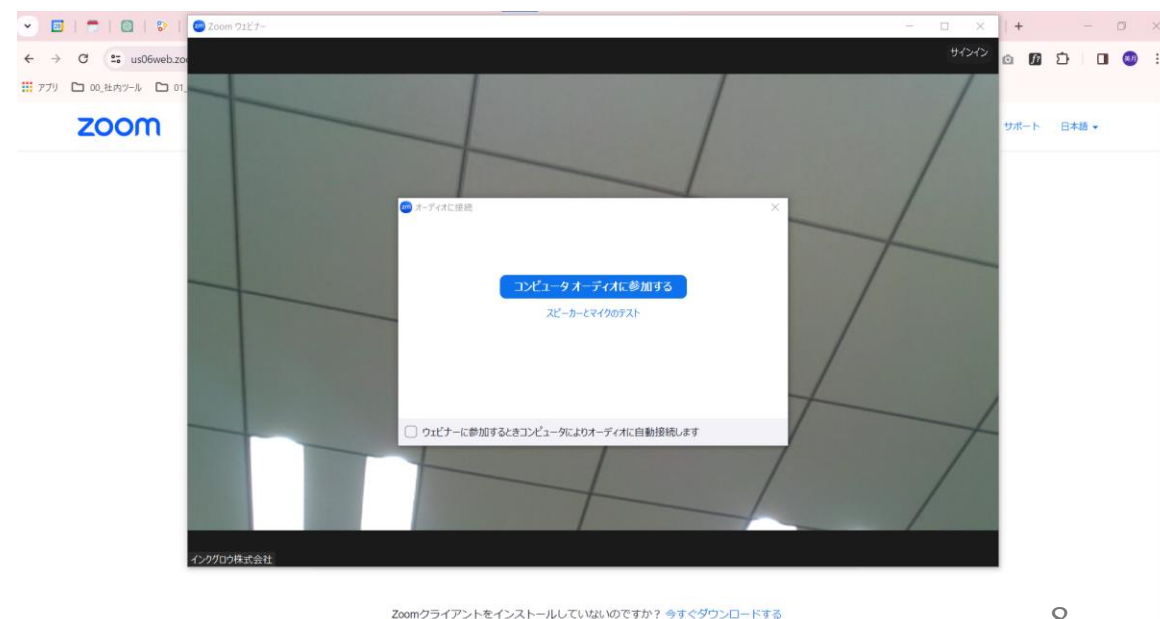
Zoom ウェビナー

サインイン

us06web.zo

アプリ 00_社内ツール 01_

zoom

サポート 日本語

オーディオに接続

コンピュータオーディオに参加する

スピーカーとマイクのテスト

ウェビナーに参加するときコンピュータによりオーディオに自動接続します

インググロウ株式会社

Zoomクライアントをインストールしていないのですか？ 今すぐダウンロードする